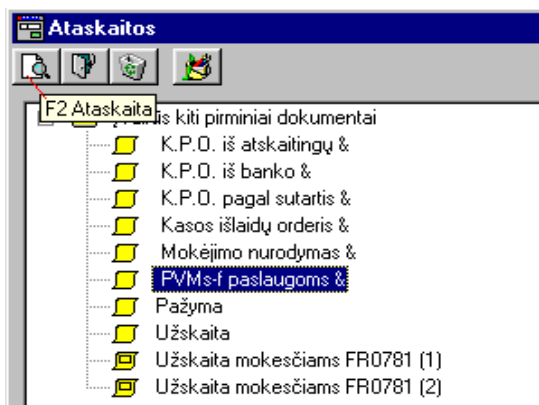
Ataskaitos

F2 Ataskaita

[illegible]is kiti pirminiai dokumentai
K.P.O. iš atskaitingų &
K.P.O. iš banko &
K.P.O. pagal sutartis &
Kasos išlaidų orderis &
Mokėjimo nurodymas &
PVMs-f paslaugoms &
Pažyma
Užskaita
Užskaita mokesčiams FR0781 (1)
Užskaita mokesčiams FR0781 (2)